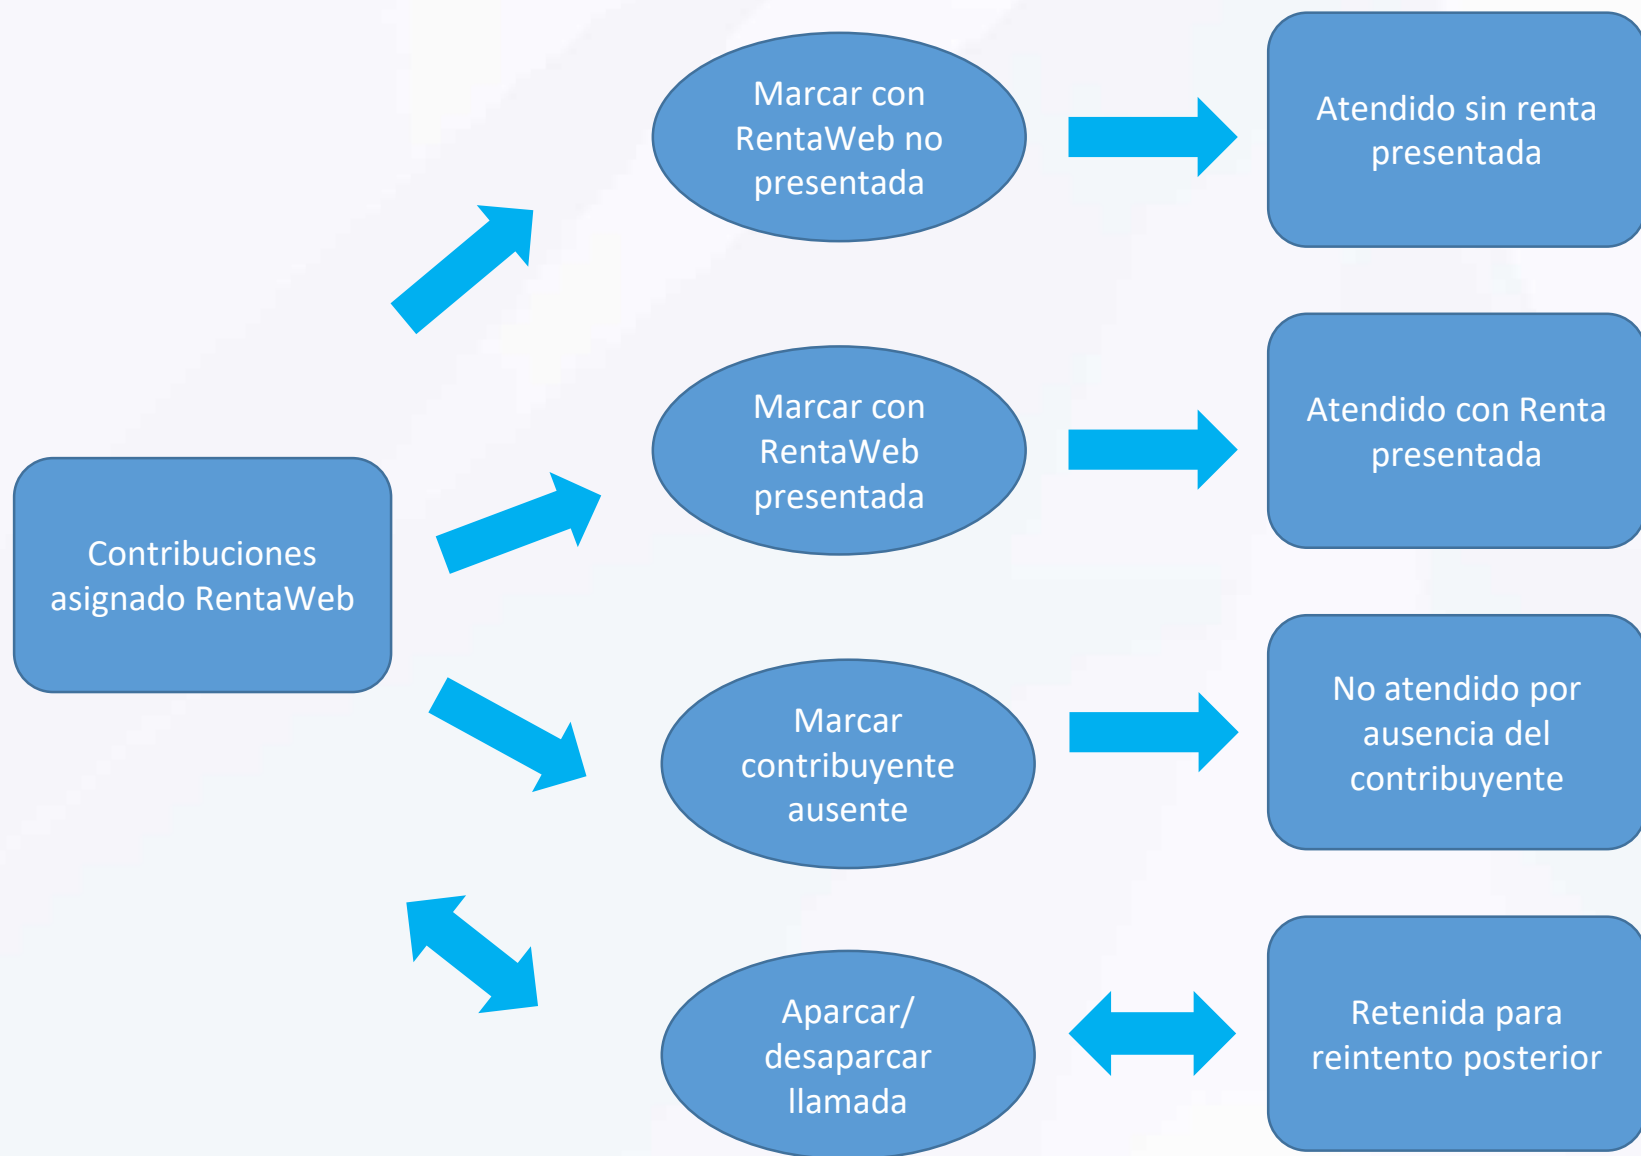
Contribuciones asignado RentaWeb

Marcar con RentaWeb no presentada

Atendido sin renta presentada

Marcar con RentaWeb presentada

Atendido con Renta presentada

Marcar contribuyente ausente

No atendido por ausencia del contribuyente

Aparcar/ desaparcar llamada

Retenida para reintento posterior